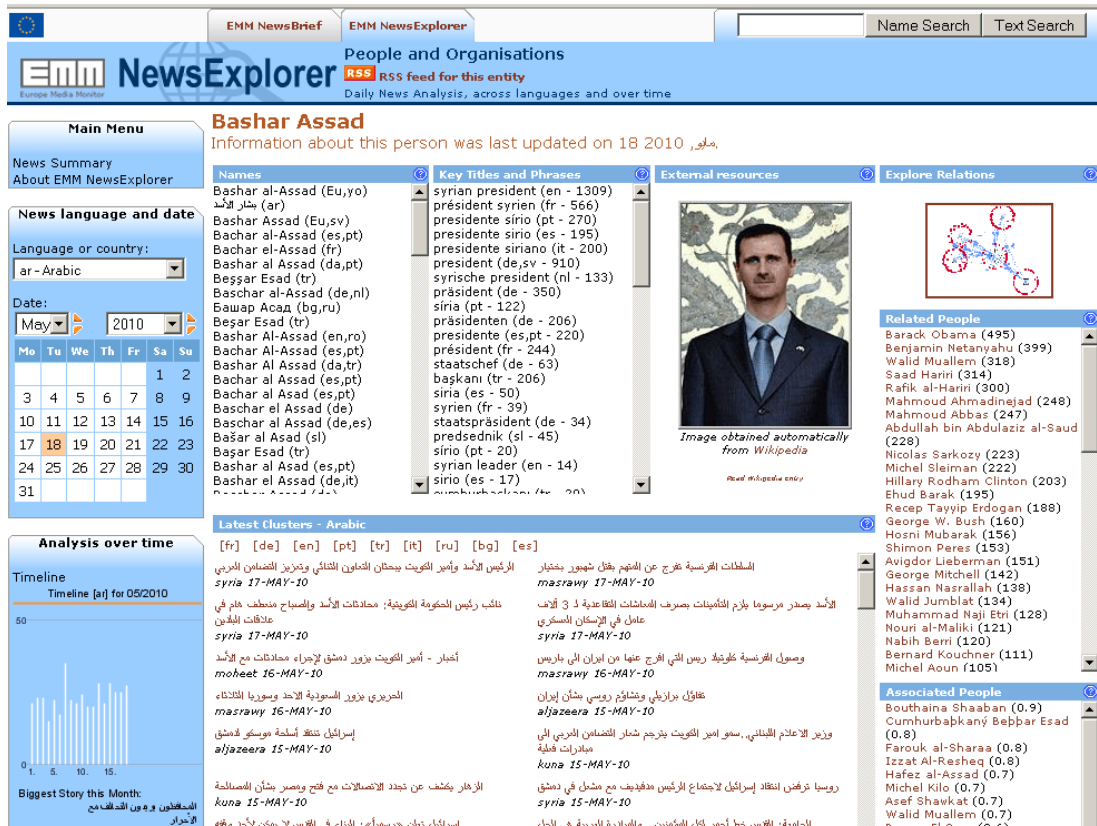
EMM NewsBrief | EMM NewsExplorer

Name Search | Text Search

EMM NewsExplorer
Europe Media Monitor

People and Organisations
RSS RSS feed for this entity
Daily News Analysis, across languages and over time

Main Menu
News Summary
About EMM NewsExplorer

News language and date
Language or country:
ar - Arabic
Date:
May 2010

| Mo | Tu | We | Th | Fr | Sa | Su |
|---|---|---|---|---|---|---|
| | | | | | 1 | 2 |
| 3 | 4 | 5 | 6 | 7 | 8 | 9 |
| 10 | 11 | 12 | 13 | 14 | 15 | 16 |
| 17 | 18 | 19 | 20 | 21 | 22 | 23 |
| 24 | 25 | 26 | 27 | 28 | 29 | 30 |
| 31 | | | | | | |

Analysis over time
Timeline
Timeline [ar] for 05/2010
50
0
1. 5. 10. 15.
Biggest Story this Month:
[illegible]

Bashar Assad
Information about this person was last updated on 18 2010 ,مايو.

Names
Bashar al-Assad (Eu,yo)
بشار الأسد (ar)
Bashar Assad (Eu,sv)
Bachar al-Assad (es,pt)
Bachar el-Assad (fr)
Bashar al Assad (da,pt)
Beşşar Esad (tr)
Baschar al-Assad (de,nl)
Башар Асад (bg,ru)
Beşar Esad (tr)
Bashar Al-Assad (en,ro)
Bachar Al-Assad (es,pt)
Bashar Al Assad (da,tr)
Bachar al Assad (es,pt)
Bachar al Assad (es,pt)
Baschar el Assad (de)
Baschar al Assad (de,es)
Bašar al Asad (sl)
Başar Esad (tr)
Bashar al Asad (es,pt)
Bashar el Assad (de,it)
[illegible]

Key Titles and Phrases
syrian president (en - 1309)
président syrien (fr - 566)
presidente sírio (pt - 270)
presidente sirio (es - 195)
presidente siriano (it - 200)
president (de,sv - 910)
syrische president (nl - 133)
präsident (de - 350)
síria (pt - 122)
präsidenten (de - 206)
presidente (es,pt - 220)
président (fr - 244)
staatschef (de - 63)
başkanı (tr - 206)
siria (es - 50)
syrien (fr - 39)
staatspräsident (de - 34)
predsednik (sl - 45)
sírio (pt - 20)
syrian leader (en - 14)
sirio (es - 17)
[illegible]

External resources
Image obtained automatically from Wikipedia
Read Wikipedia entry

Explore Relations

Related People
Barack Obama (495)
Benjamin Netanyahu (399)
Walid Muallem (318)
Saad Hariri (314)
Rafik al-Hariri (300)
Mahmoud Ahmadinejad (248)
Mahmoud Abbas (247)
Abdullah bin Abdulaziz al-Saud (228)
Nicolas Sarkozy (223)
Michel Sleiman (222)
Hillary Rodham Clinton (203)
Ehud Barak (195)
Recep Tayyip Erdogan (188)
George W. Bush (160)
Hosni Mubarak (156)
Shimon Peres (153)
Avigdor Lieberman (151)
George Mitchell (142)
Hassan Nasrallah (138)
Walid Jumblat (134)
Muhammad Naji Etri (128)
Nouri al-Maliki (121)
Nabih Berri (120)
Bernard Kouchner (111)
Michel Aoun (105)

Associated People
Bouthaina Shaaban (0.9)
Cumhurbaşkanı Beşşar Esad (0.8)
Farouk al-Sharaa (0.8)
Izzat Al-Resheq (0.8)
Hafez al-Assad (0.7)
Michel Kilo (0.7)
Asef Shawkat (0.7)
Walid Muallem (0.7)

Latest Clusters - Arabic
[fr] [de] [en] [pt] [tr] [it] [ru] [bg] [es]

الرئيس الأسد وأمير الكويت يبحثان التعاون الثنائي وتعزيز التضامن العربي
syria 17-MAY-10
نائب رئيس الحكومة الكويتية: محادثات الأسد والصباح منعطف هام في علاقات البلدين
syria 17-MAY-10
أخبار - أمير الكويت يزور دمشق لإجراء محادثات مع الأسد
moheet 16-MAY-10
الحريري يزور السعودية الاحد وسوريا الثلاثاء
masrawy 16-MAY-10
إسرائيل تنتقد أسلحة موسكو لدمشق
aljazeera 15-MAY-10
الزهار يكشف عن تجدد الاتصالات مع فتح ومصر بشأن المصالحة
kuna 15-MAY-10

السلطات الفرنسية تفرج عن المتهم بقتل شهور بختيار
masrawy 17-MAY-10
الأسد يصدر مرسوما يلزم التأمينات بصرف المعاشات التقاعدية لـ 3 آلاف عامل في الإسكان العسكري
syria 17-MAY-10
وصول الفرنسية كلوتيلد ريس التي افرج عنها من ايران الى باريس
masrawy 16-MAY-10
تفاؤل برازيلي وتشاؤم روسي بشأن إيران
aljazeera 15-MAY-10
وزير الاعلام اللبناني..سمو امير الكويت يترجم شعار التضامن العربي الى مبادرات فعلية
kuna 15-MAY-10
روسيا ترفض انتقاد إسرائيل لاجتماع الرئيس مدفيديف مع مشعل في دمشق
syria 15-MAY-10